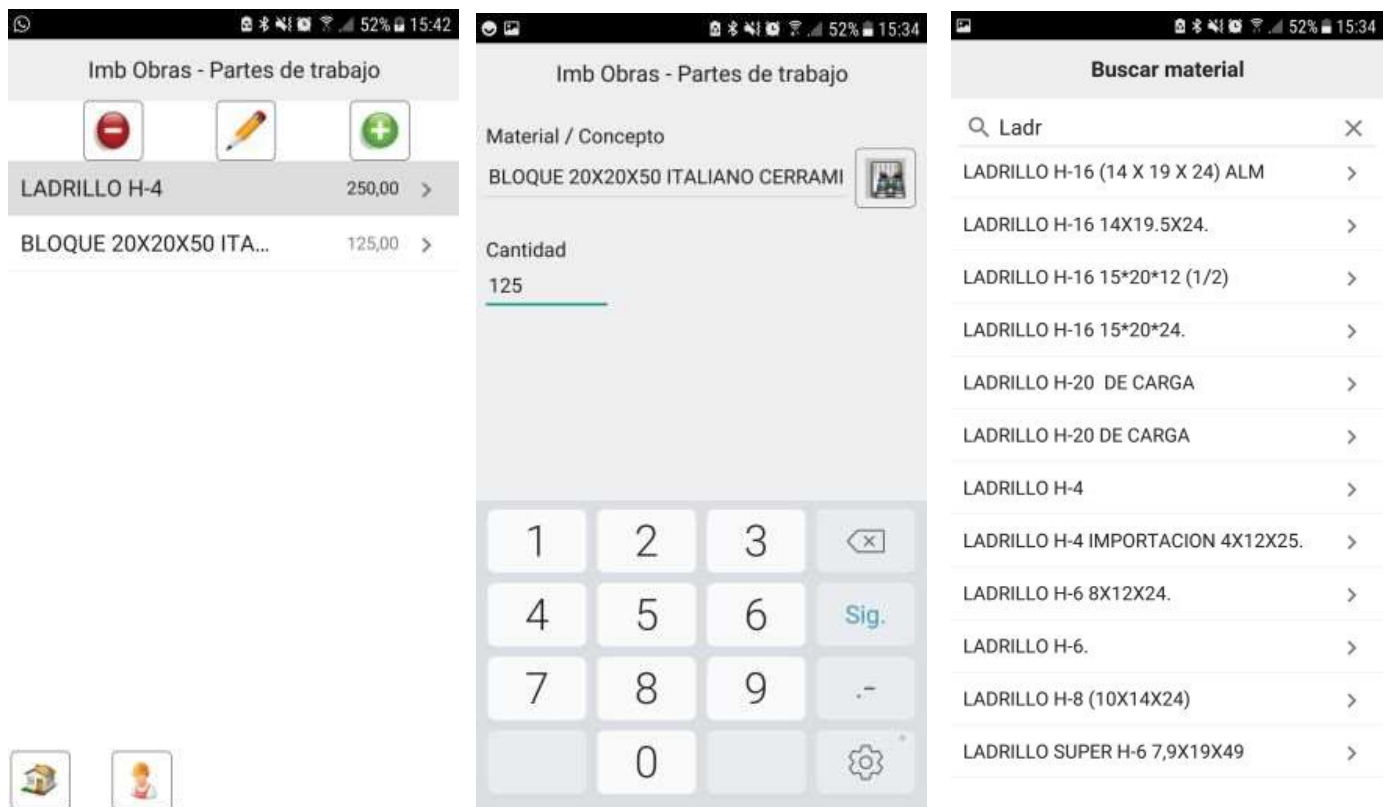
52% 15:42

Imb Obras - Partes de trabajo

LADRILLO H-4 250,00 >

BLOQUE 20X20X50 ITA... 125,00 >

52% 15:34

Imb Obras - Partes de trabajo

Material / Concepto

BLOQUE 20X20X50 ITALIANO CERRAMI

Cantidad

125

1 2 3
4 5 6 Sig.
7 8 9 .-
0

52% 15:34

Buscar material

Ladr

LADRILLO H-16 (14 X 19 X 24) ALM >

LADRILLO H-16 14X19.5X24. >

LADRILLO H-16 15*20*12 (1/2) >

LADRILLO H-16 15*20*24. >

LADRILLO H-20 DE CARGA >

LADRILLO H-20 DE CARGA >

LADRILLO H-4 >

LADRILLO H-4 IMPORTACION 4X12X25. >

LADRILLO H-6 8X12X24. >

LADRILLO H-6. >

LADRILLO H-8 (10X14X24) >

LADRILLO SUPER H-6 7,9X19X49 >